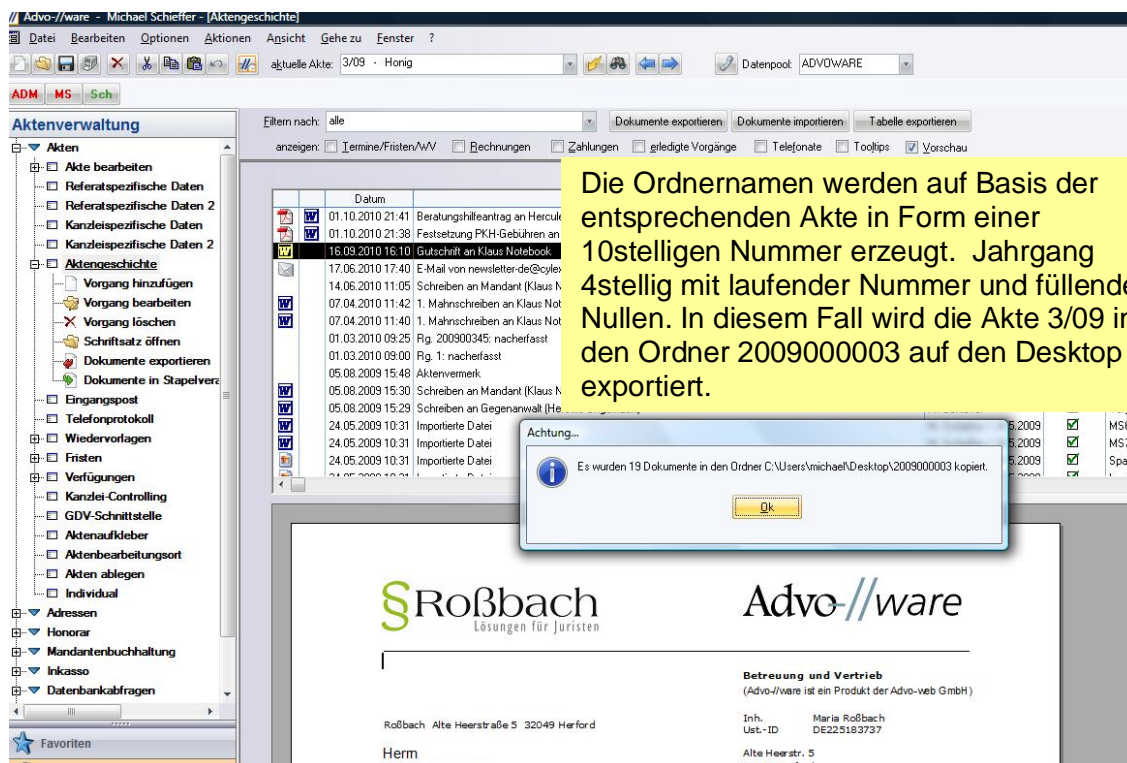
Advo-//ware - Michael Schieffer - [Aktengeschichte]

Datei Bearbeiten Optionen Aktionen Ansicht Gehe zu Fenster ?

aktuelle Akte: 3/09 - Honig

Datenpool: ADVOWARE

ADM MS Sch

Aktenverwaltung

Akten
Akte bearbeiten
Referatspezifische Daten
Referatspezifische Daten 2
Kanzleispezifische Daten
Kanzleispezifische Daten 2
Aktengeschichte
Vorgang hinzufügen
Vorgang bearbeiten
Vorgang löschen
Schriftsatz öffnen
Dokumente exportieren
Dokumente in Stapelvera
Eingangspost
Telefonprotokoll
Wiedervorlagen
Fristen
Verfügungen
Kanzlei-Controlling
GDV-Schnittstelle
Aktenaufkleber
Aktenbearbeitungsort
Akten ablegen
Individual
Adressen
Honorar
Mandantenbuchhaltung
Inkasso
Datenbankabfragen

Favoriten

Filtern nach: alle

Dokumente exportieren Dokumente importieren Tabelle exportieren

anzeigen: Termine/Fristen/WV Rechnungen Zahlungen erledigte Vorgänge Telefonate Tooltips Vorschau

| Datum | |
|---|---|
| 01.10.2010 21:41 | Beratungshilfeantrag an Hercule |
| 01.10.2010 21:38 | Festsetzung PKH-Gebühren an |
| 16.09.2010 16:10 | Gutschrift an Klaus Notebook |
| 17.06.2010 17:40 | E-Mail von newsletter-de@cylex |
| 14.06.2010 11:05 | Schreiben an Mandant (Klaus N |
| 07.04.2010 11:42 | 1. Mahnschreiben an Klaus Not |
| 07.04.2010 11:40 | 1. Mahnschreiben an Klaus Not |
| 01.03.2010 09:25 | Rg. 200900345: nacherfasst |
| 01.03.2010 09:00 | Rg. 1: nacherfasst |
| 05.08.2009 15:48 | Aktenvermerk |
| 05.08.2009 15:30 | Schreiben an Mandant (Klaus N |
| 05.08.2009 15:29 | Schreiben an Gegenanwalt (He |
| 24.05.2009 10:31 | Importierte Datei |
| 24.05.2009 10:31 | Importierte Datei |
| 24.05.2009 10:31 | Importierte Datei |

5.2009 MS
5.2009 MS
5.2009 Spa

Die Ordnernamen werden auf Basis der entsprechenden Akte in Form einer 10stelligen Nummer erzeugt. Jahrgang 4stellig mit laufender Nummer und füllende Nullen. In diesem Fall wird die Akte 3/09 in den Ordner 2009000003 auf den Desktop exportiert.

Achtung...

Es wurden 19 Dokumente in den Ordner C:\Users\michael\Desktop\2009000003 kopiert.

Ok

§Roßbach
Lösungen für Juristen

Advo-//ware

Betreuung und Vertrieb
(Advo-//ware ist ein Produkt der Advo-web GmbH)

Roßbach Alte Heerstraße 5 32049 Herford

Inh. Maria Roßbach
Ust.-ID DE225183737

Alte Heerstr. 5

Herrn